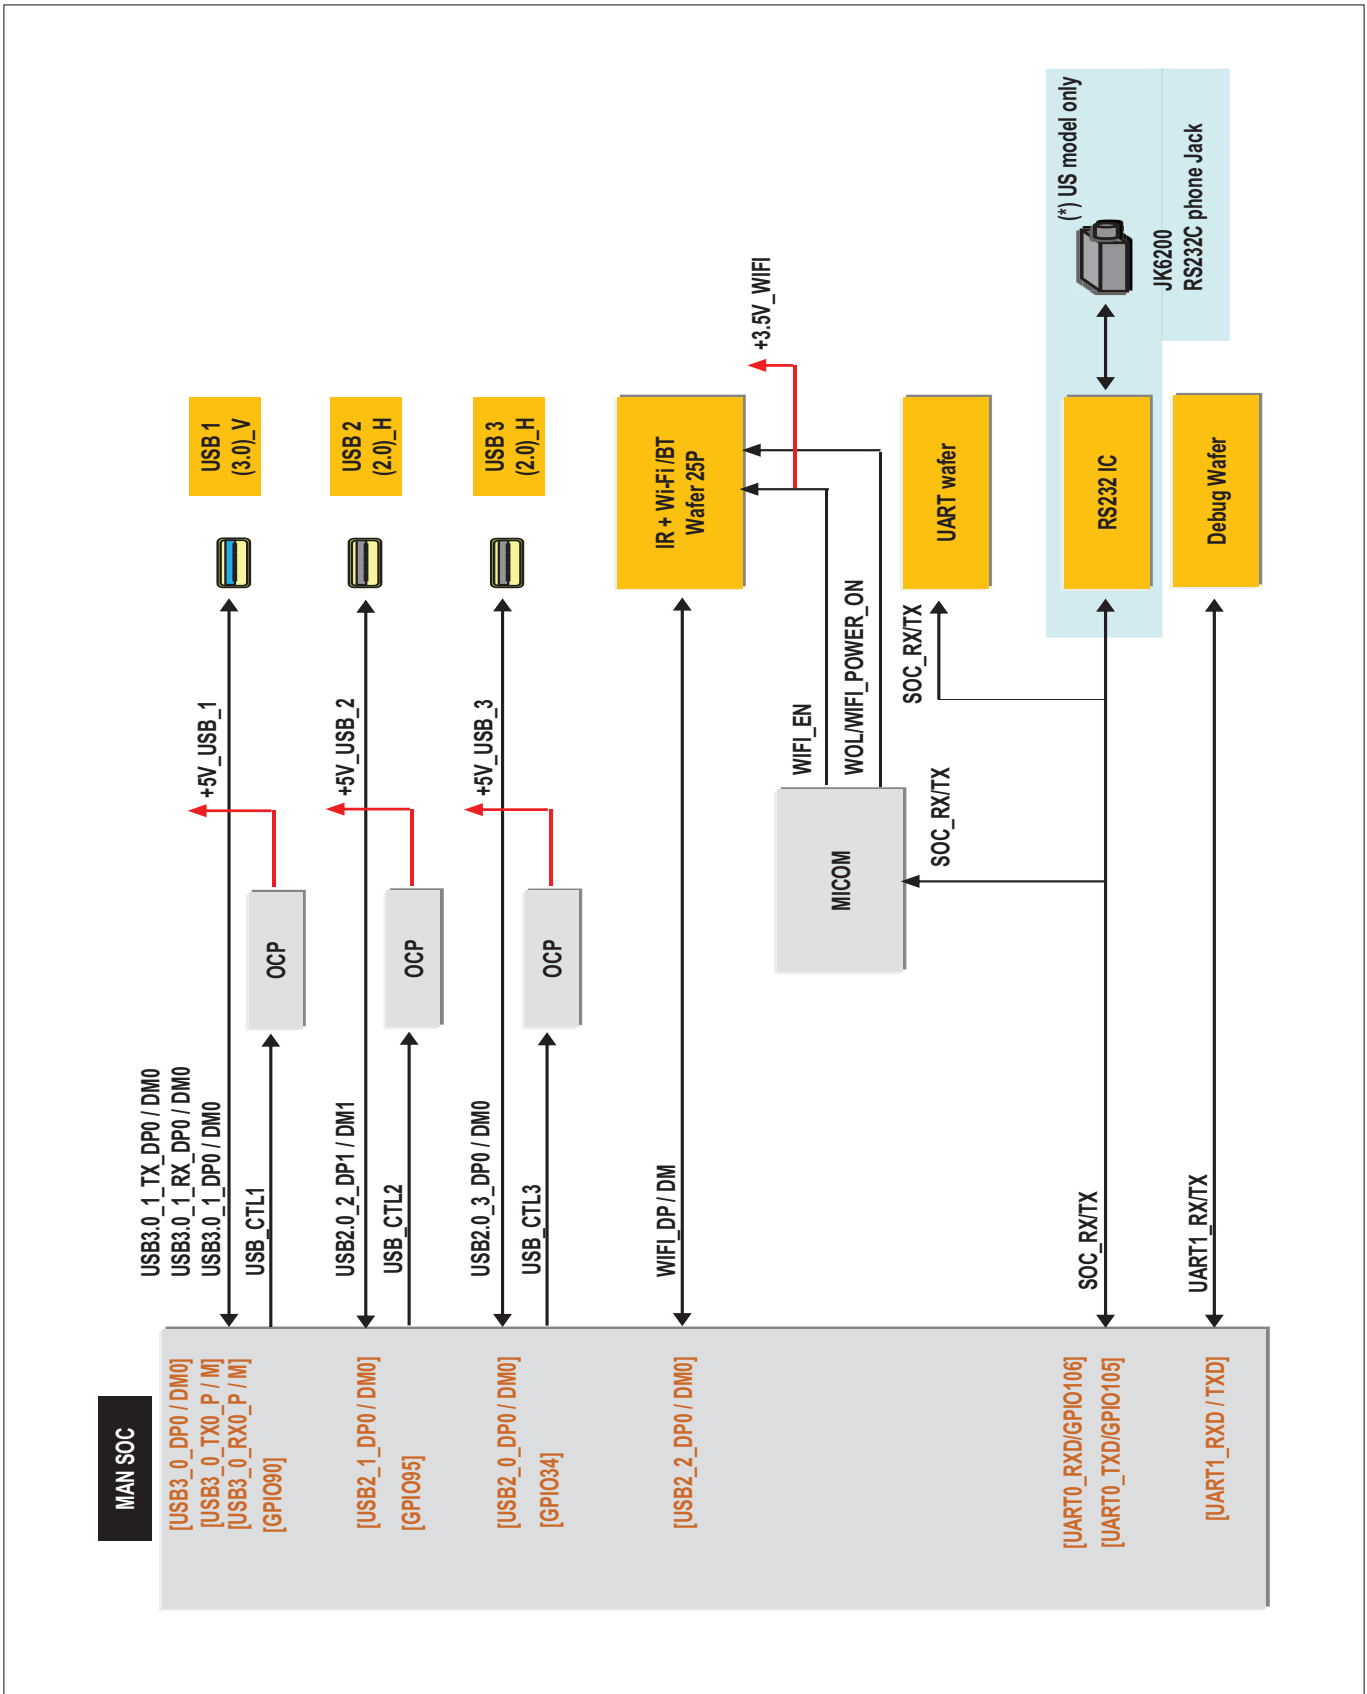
MAN SOC

[USB3_0_DP0 / DM0]
[USB3_0_TX0_P / M]
[USB3_0_RX0_P / M]
[GPIO90]

[USB2_1_DP0 / DM0]
[GPIO95]

[USB2_0_DP0 / DM0]
[GPIO34]

[USB2_2_DP0 / DM0]

[UART0_RXD/GPIO106]
[UART0_TXD/GPIO105]

[UART1_RXD / TXD]

USB3.0_1_TX_DP0 / DM0
USB3.0_1_RX_DP0 / DM0
USB3.0_1_DP0 / DM0

USB_CTL1

OCP

+5V_USB_1

USB 1 (3.0)_V

USB2.0_2_DP1 / DM1

USB_CTL2

OCP

+5V_USB_2

USB 2 (2.0)_H

USB2.0_3_DP0 / DM0

USB_CTL3

OCP

+5V_USB_3

USB 3 (2.0)_H

WIFI_DP / DM

IR + Wi-Fi /BT Wafer 25P

+3.5V_WIFI

WIFI_EN

WOL/WIFI_POWER_ON

MICOM

SOC_RX/TX

SOC_RX/TX

UART wafer

SOC_RX/TX

RS232 IC

(*) US model only

JK6200
RS232C phone Jack

UART1_RX/TX

Debug Wafer